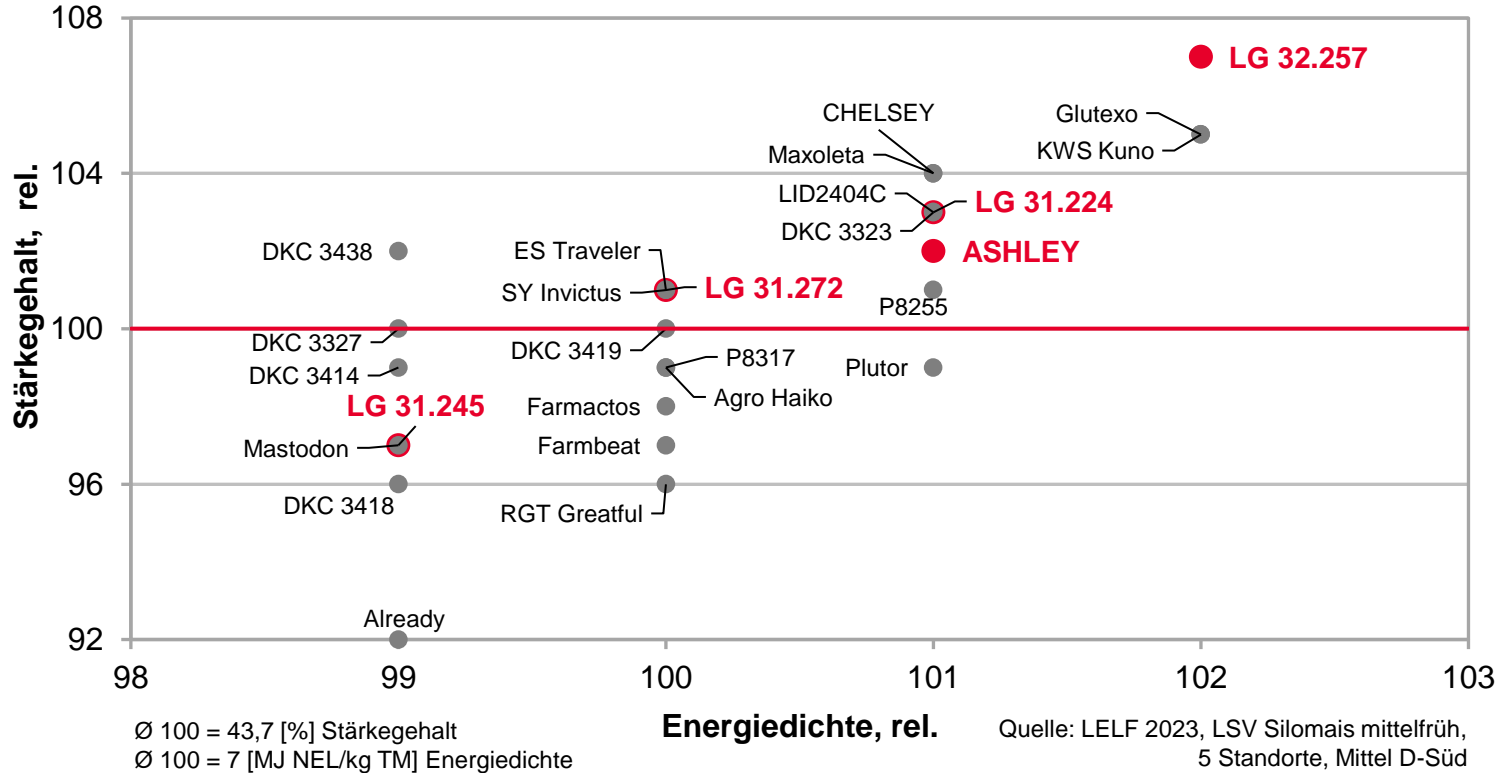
108
104
100
96
92
Stärkegehalt, rel.
LG 32.257
Glutexo
KWS Kuno
CHELSEY
Maxoleta
LID2404C
LG 31.224
DKC 3323
ASHLEY
DKC 3438
ES Traveler
SY Invictus
LG 31.272
P8255
DKC 3327
DKC 3419
DKC 3414
P8317
Plutor
Agro Haiko
LG 31.245
Farmactos
Mastodon
Farmbeat
DKC 3418
RGT Greatful
Already
98
99
100
101
102
103
Ø 100 = 43,7 [%] Stärkegehalt
Ø 100 = 7 [MJ NEL/kg TM] Energiedichte
Energiedichte, rel.
Quelle: LELF 2023, LSV Silomais mittelfrüh, 5 Standorte, Mittel D-Süd